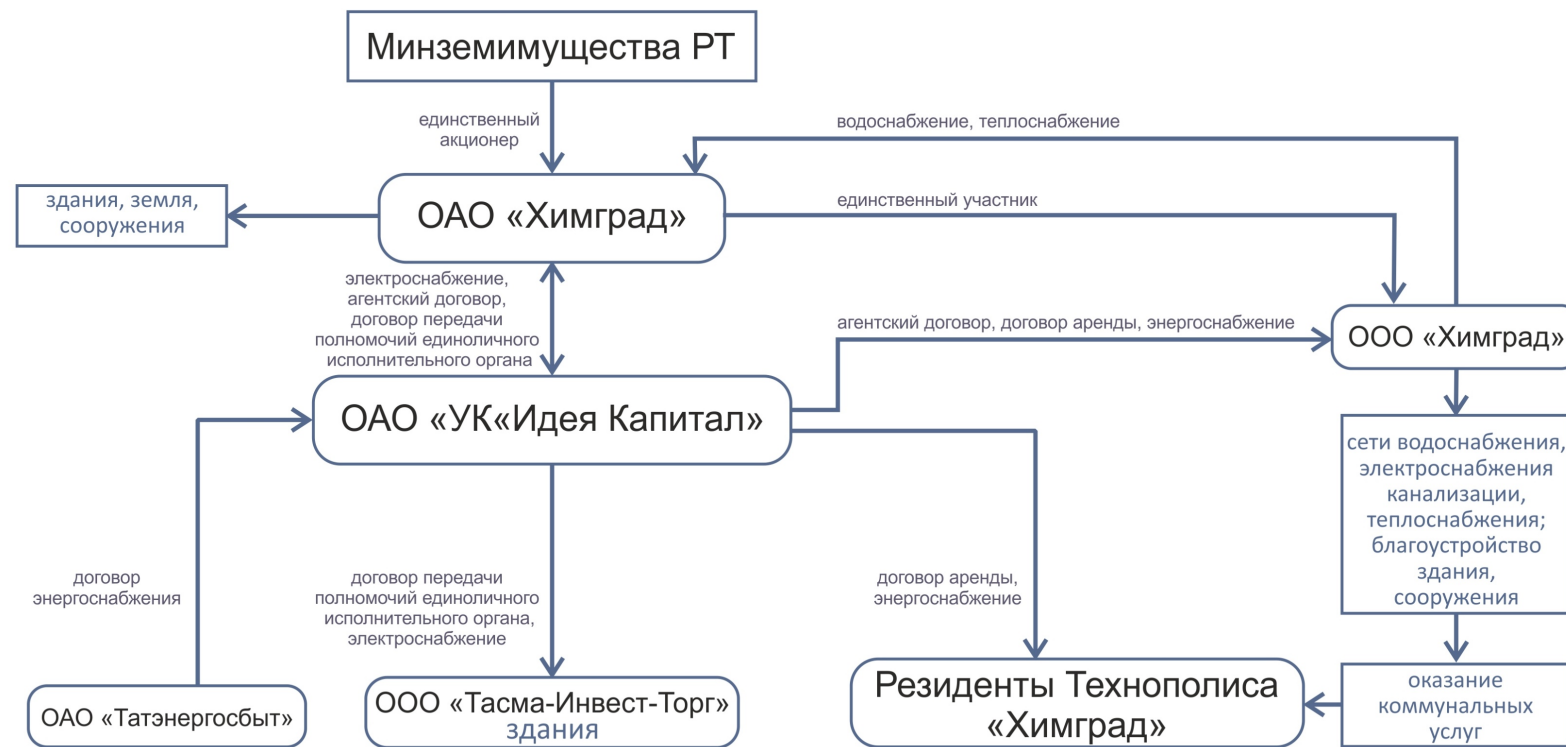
Минземимущества РТ

единственный акционер

водоснабжение, теплоснабжение

здания, земля, сооружения

ОАО «Химград»

единственный участник

электроснабжение, агентский договор, договор передачи полномочий единоличного исполнительного органа

агентский договор, договор аренды, энергоснабжение

ООО «Химград»

ОАО «УК«Идея Капитал»

сети водоснабжения, электроснабжения канализации, теплоснабжения; благоустройство здания, сооружения

договор энергоснабжения

договор передачи полномочий единоличного исполнительного органа, электроснабжение

договор аренды, энергоснабжение

ОАО «Татэнергосбыт»

ООО «Тасма-Инвест-Торг» здания

Резиденты Технополиса «Химград»

оказание коммунальных услуг